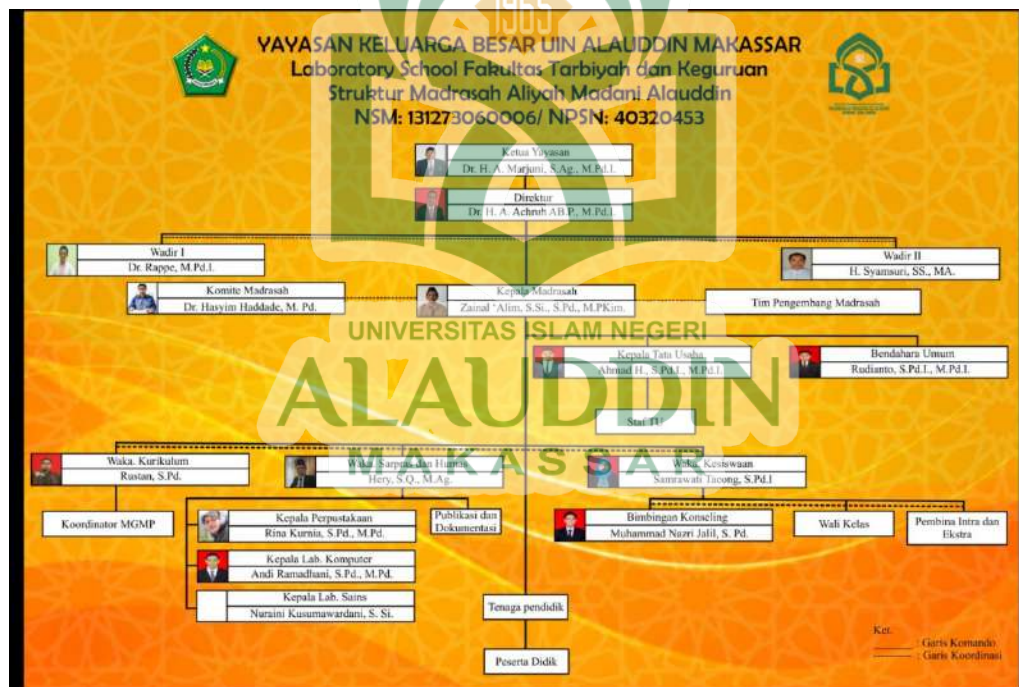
1965

YAYASAN KELUARGA BESAR UIN ALAUDDIN MAKASSAR
Laboratory School Fakultas Tarbiyah dan Keguruan
Struktur Madrasah Aliyah Madani Alauddin
NSM: 131273060006/ NPSN: 40320453

Ketua Yayasan
Dr. H. A. Marjuni, S.Ag., M.Pd.I.

Direktur
Dr. H. A. Achruh AB.P., M.Pd.I.

Wadir I
Dr. Rappe, M.Pd.I.

Wadir II
H. Syamsuri, SS., MA.

Komite Madrasah
Dr. Hasyim Haddade, M. Pd.

Kepala Madrasah
Zainal 'Alim, S.Si., S.Pd., M.PKim.

Tim Pengembang Madrasah

UNIVERSITAS ISLAM NEGERI
ALAUDDIN
MAKASSAR

Kepala Tata Usaha
Ahmad H., S.Pd.I., M.Pd.I.

Bendahara Umum
Rudianto, S.Pd.I., M.Pd.I.

Staf TU

Waka. Kurikulum
Rustan, S.Pd.

Waka. Sarpras dan Humas
Hery, S.Q., M.Ag.

Waka. Kesiswaan
Samrawati Tacong, S.Pd.I

Koordinator MGMP

Kepala Perpustakaan
Rina Kurnia, S.Pd., M.Pd.

Publikasi dan Dokumentasi

Bimbingan Konseling
Muhammad Nazri Jalil, S. Pd.

Wali Kelas

Pembina Intra dan Ekstra

Kepala Lab. Komputer
Andi Ramadhani, S.Pd., M.Pd.

Kepala Lab. Sains
Nuraini Kusumawardani, S. Si.

Tenaga pendidik

Peserta Didik

Ket.
: Garis Komando
: Garis Koordinasi